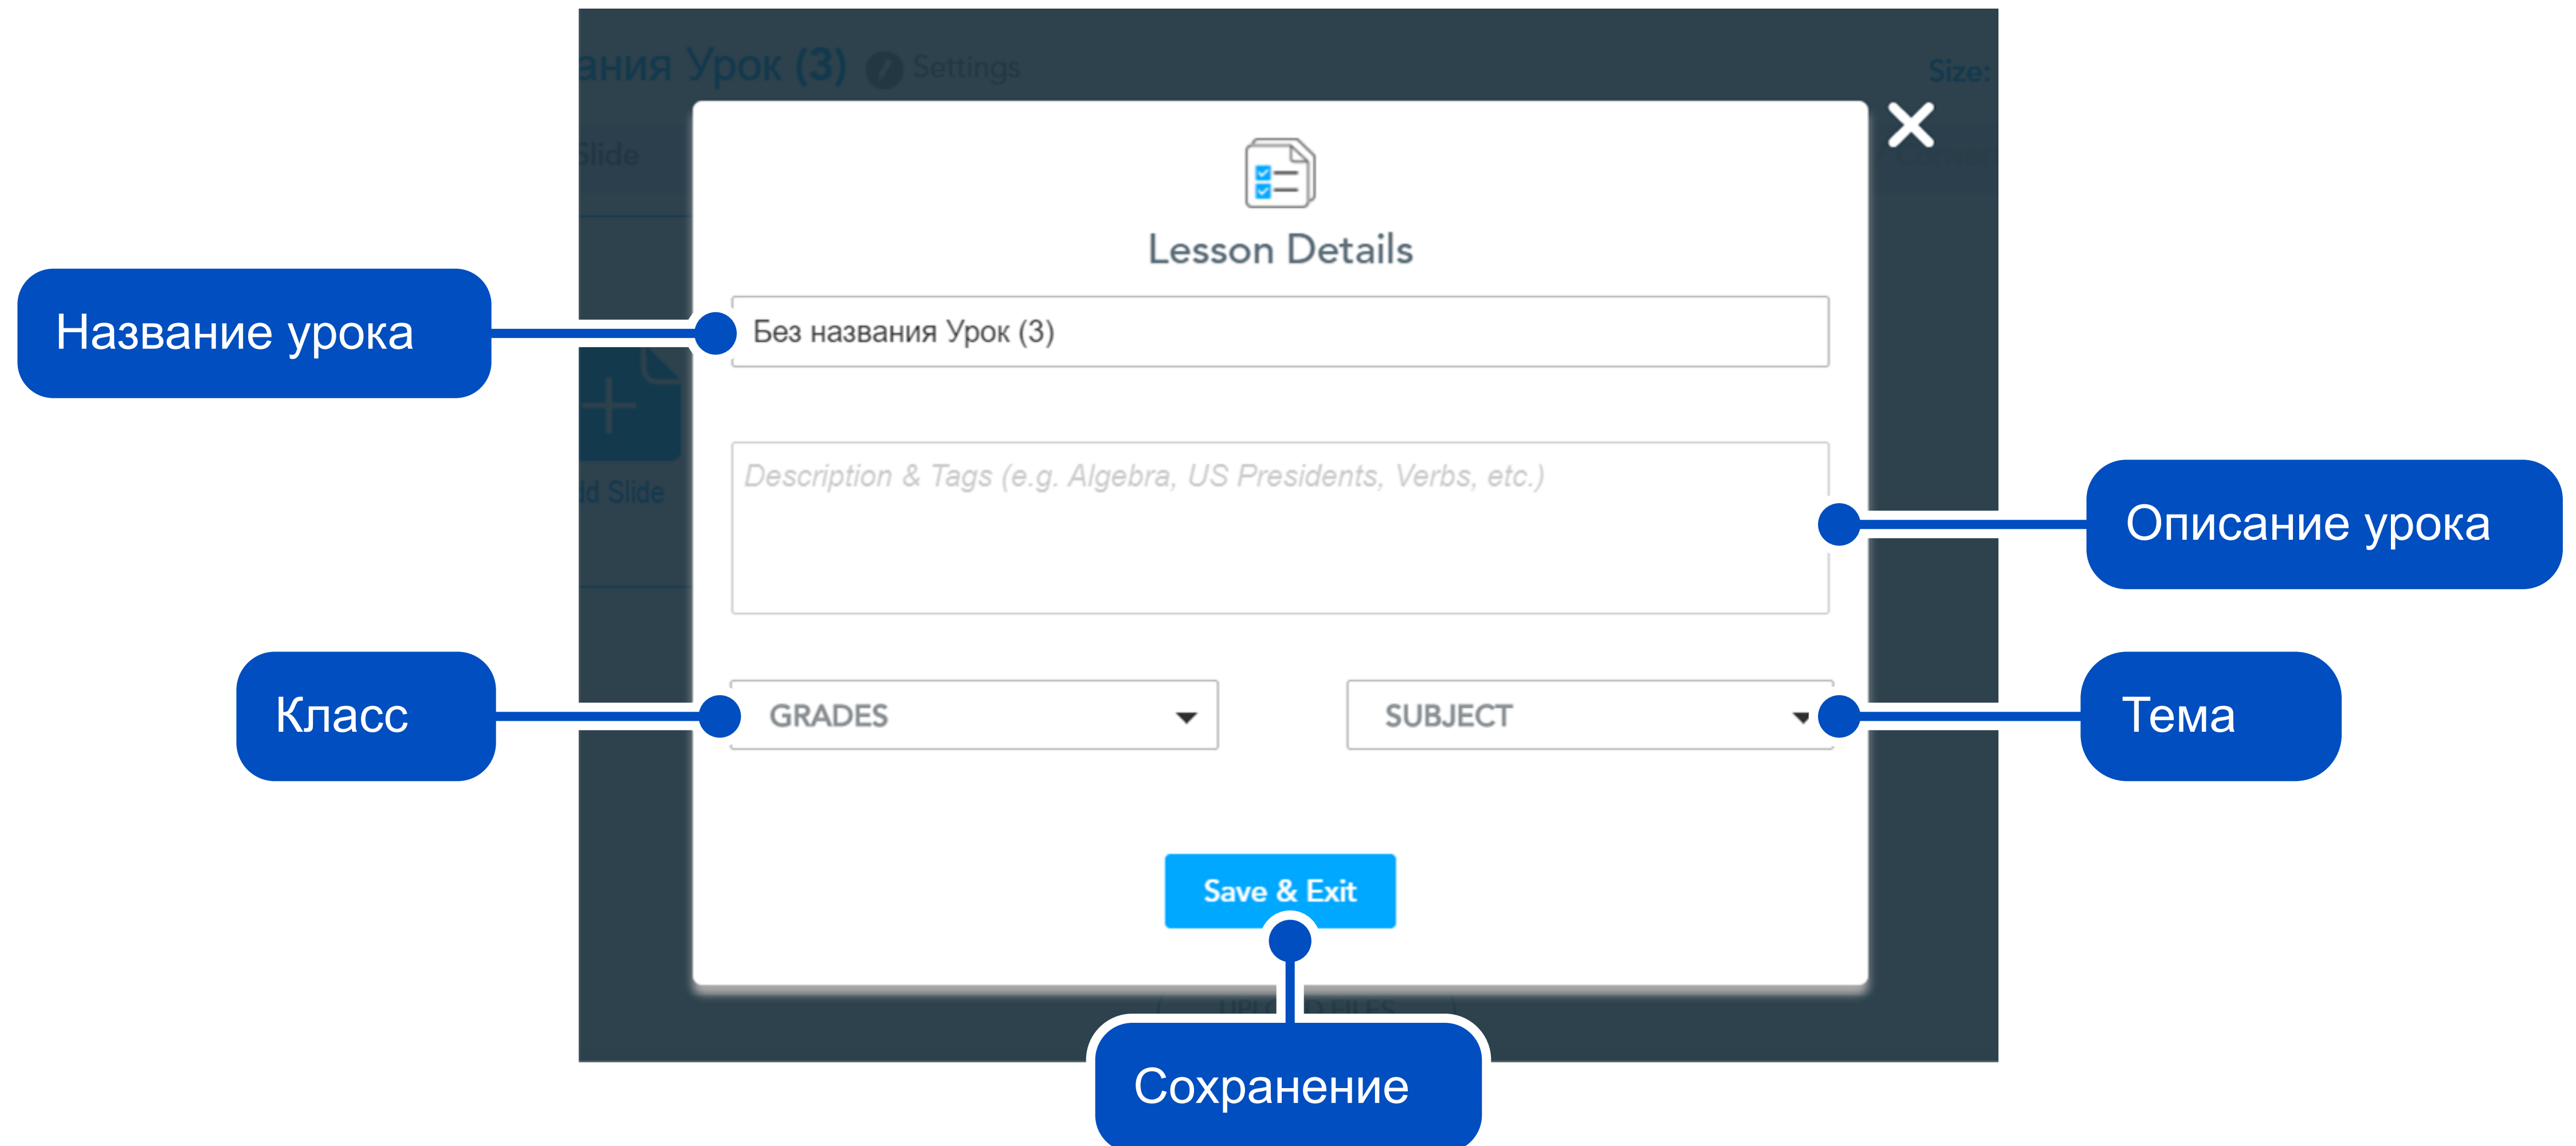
ания Урок (3) Settings

Size:

lide

ld Slide

Lesson Details

Название урока

Без названия Урок (3)

Description & Tags (e.g. Algebra, US Presidents, Verbs, etc.)

Описание урока

Класс

GRADES

SUBJECT

Тема

Save & Exit

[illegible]

Сохранение